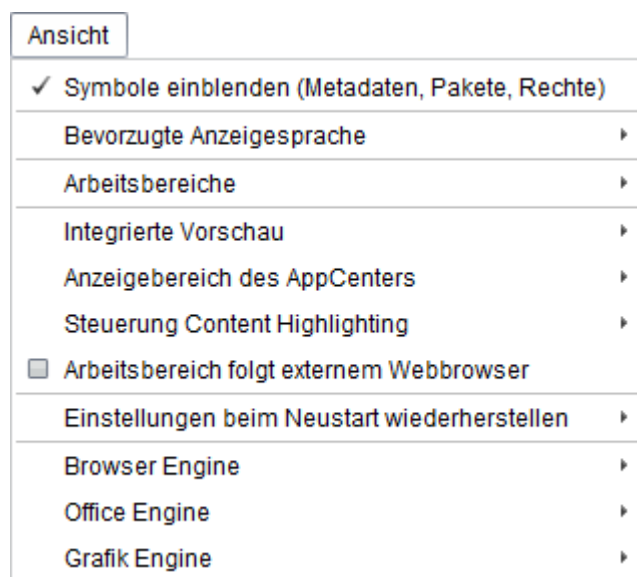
Ansicht

✓ Symbole einblenden (Metadaten, Pakete, Rechte)

Bevorzugte Anzeigesprache

Arbeitsbereiche

Integrierte Vorschau

Anzeigebereich des AppCenters

Steuerung Content Highlighting

Arbeitsbereich folgt externem Webbrowser

Einstellungen beim Neustart wiederherstellen

Browser Engine

Office Engine

Grafik Engine